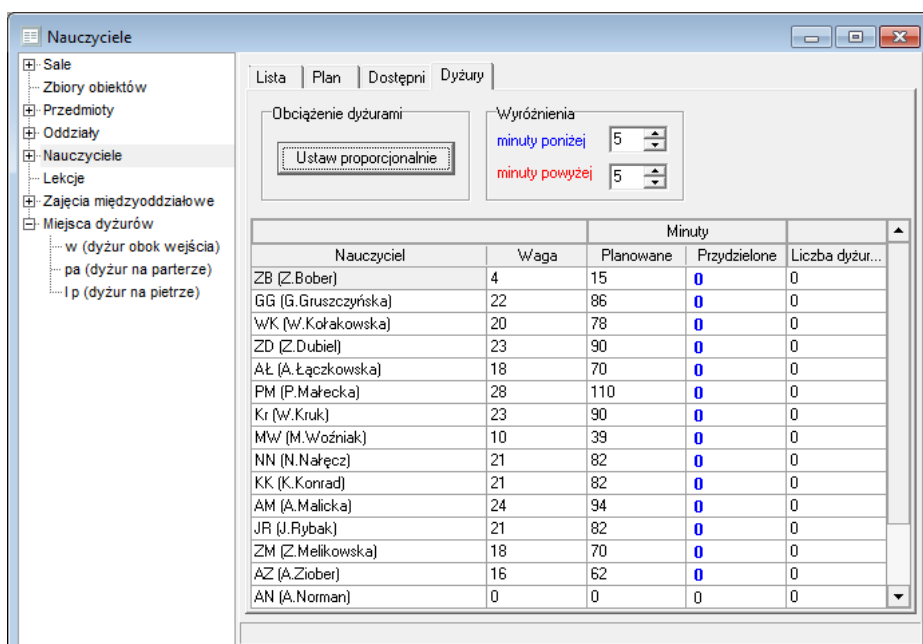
Nauczyciele

Sale
Zbiory obiektów
Przedmioty
Oddziały
Nauczyciele
Lekcje
Zajęcia międzyoddziałowe
Miejsca dyżurów
w (dyżur obok wejścia)
pa (dyżur na parterze)
l p (dyżur na pietrze)

Lista | Plan | Dostępni | Dyżury

Obciążenie dyżurami
Ustaw proporcjonalnie

Wyróżnienia
minuty poniżej 5
minuty powyżej 5

| | | Minuty | | |
|---|---|---|---|---|
| Nauczyciel | Waga | Planowane | Przydzielone | Liczba dyżur... |
| ZB (Z.Bober) | 4 | 15 | 0 | 0 |
| GG (G.Gruszczyńska) | 22 | 86 | 0 | 0 |
| WK (W.Kołakowska) | 20 | 78 | 0 | 0 |
| ZD (Z.Dubiel) | 23 | 90 | 0 | 0 |
| AŁ (A.Łączkowska) | 18 | 70 | 0 | 0 |
| PM (P.Małecka) | 28 | 110 | 0 | 0 |
| Kr (W.Kruk) | 23 | 90 | 0 | 0 |
| MW (M.Woźniak) | 10 | 39 | 0 | 0 |
| NN (N.Nałęcz) | 21 | 82 | 0 | 0 |
| KK (K.Konrad) | 21 | 82 | 0 | 0 |
| AM (A.Malicka) | 24 | 94 | 0 | 0 |
| JR (J.Rybak) | 21 | 82 | 0 | 0 |
| ZM (Z.Melikowska) | 18 | 70 | 0 | 0 |
| AZ (A.Ziober) | 16 | 62 | 0 | 0 |
| AN (A.Norman) | 0 | 0 | 0 | 0 |